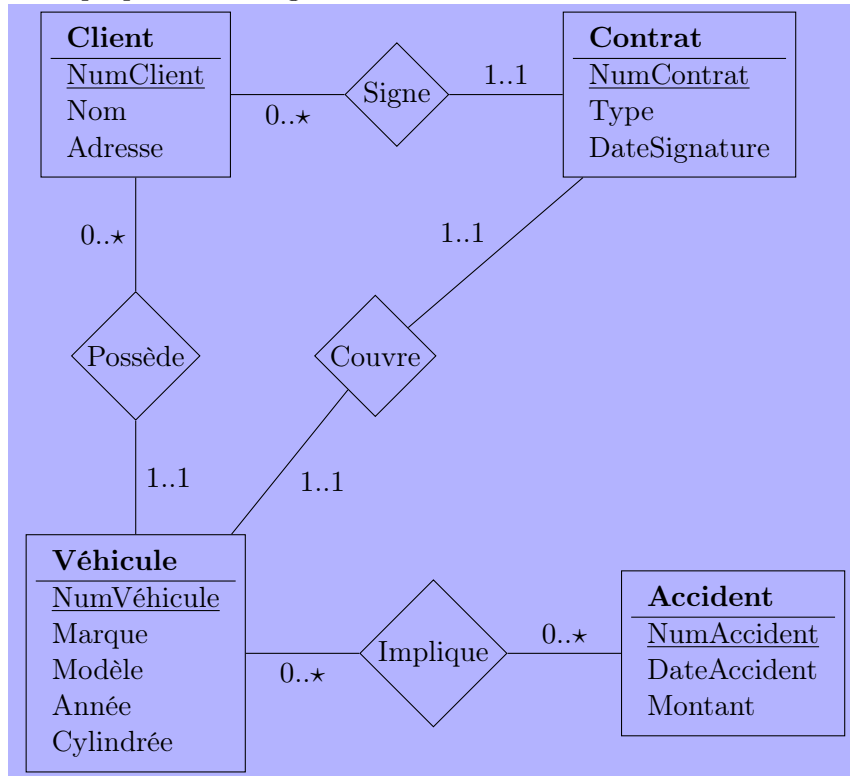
Client
NumClient
Nom
Adresse

Signe

Contrat
NumContrat
Type
DateSignature

0..$\star$

1..1

0..$\star$

1..1

Possède

Couvre

1..1

1..1

Véhicule
NumVéhicule
Marque
Modèle
Année
Cylindrée

Implique

0..$\star$

0..$\star$

Accident
NumAccident
DateAccident
Montant